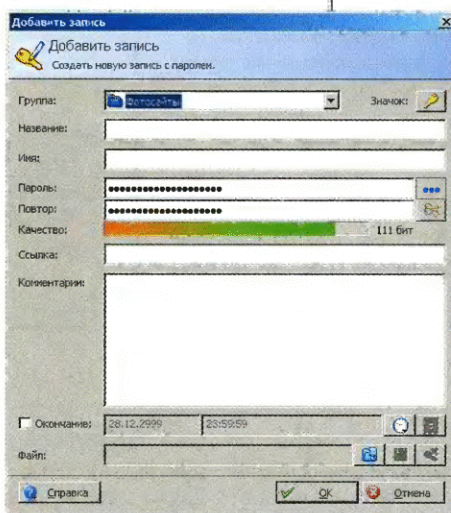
Добавить запись

Добавить запись
Создать новую запись с паролем.

Группа: Фотосайты
Значок:
Название:
Имя:
Пароль: ••••••••••••••••••••
Повтор: ••••••••••••••••••••
Качество: 111 бит
Ссылка:
Комментарии:

Окончание: 28.12.2999 23:59:59
Файл:

Справка
OK
Отмена